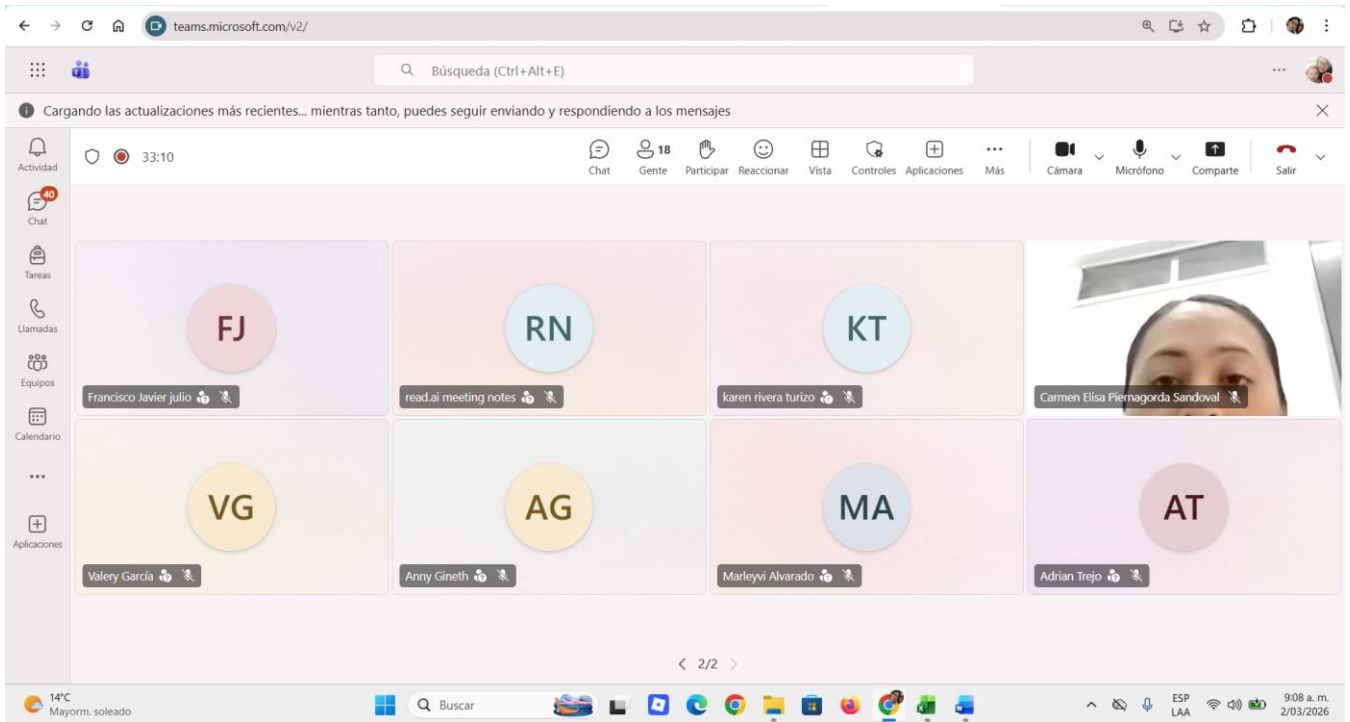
teams.microsoft.com/v2/

Búsqueda (Ctrl+Alt+E)

Cargando las actualizaciones más recientes... mientras tanto, puedes seguir enviando y respondiendo a los mensajes

Actividad
40
Chat
Tareas
Llamadas
Equipos
Calendario
...
Aplicaciones

33:10

Chat
18
Gente
Participar
Reaccionar
Vista
Controles
Aplicaciones
Más
Cámara
Micrófono
Comparte
Salir

FJ
Francisco Javier julio

RN
read.ai meeting notes

KT
karen rivera turizo

Carmen Elisa Piernagorda Sandoval

VG
Valery García

AG
Anny Gineth

MA
Marleyvi Alvarado

AT
Adrian Trejo

2/2

14°C
Mayorm. soleado

Buscar

ESP
LAA

9:08 a. m.
2/03/2026